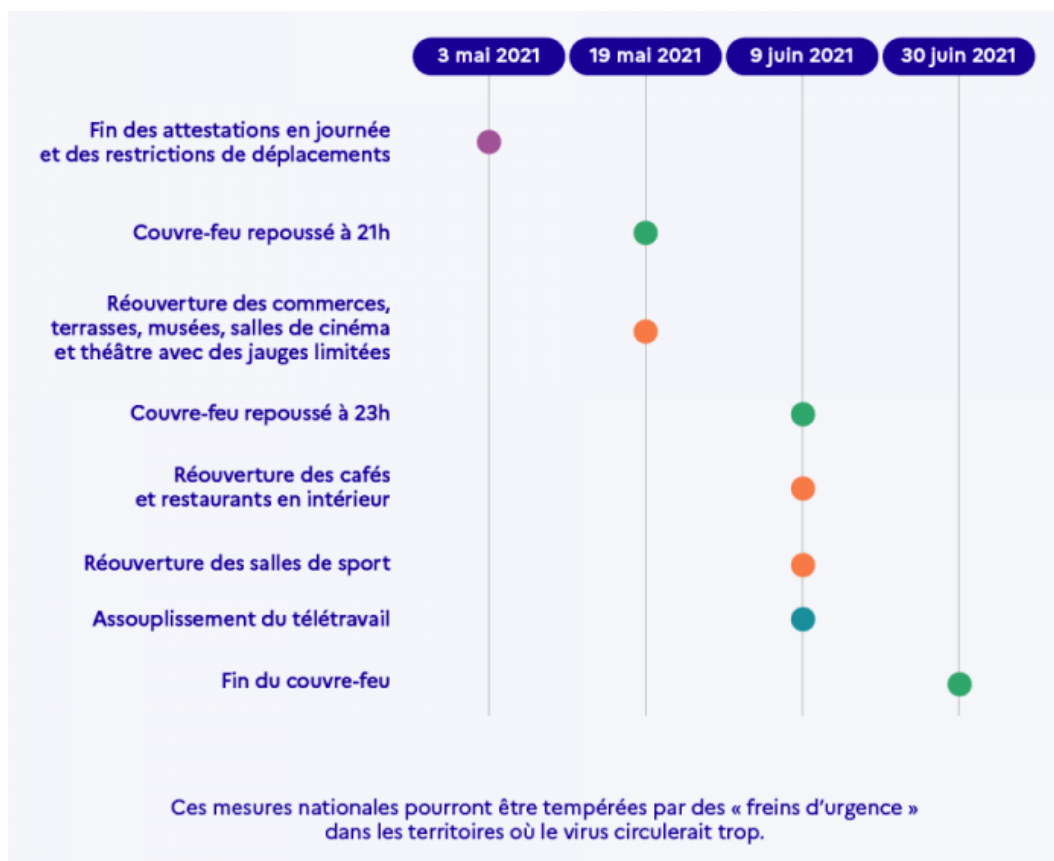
3 mai 2021
19 mai 2021
9 juin 2021
30 juin 2021

Fin des attestations en journée et des restrictions de déplacements

Couvre-feu repoussé à 21h

Réouverture des commerces, terrasses, musées, salles de cinéma et théâtre avec des jauges limitées

Couvre-feu repoussé à 23h

Réouverture des cafés et restaurants en intérieur

Réouverture des salles de sport

Assouplissement du télétravail

Fin du couvre-feu

Ces mesures nationales pourront être tempérées par des « freins d'urgence » dans les territoires où le virus circulerait trop.